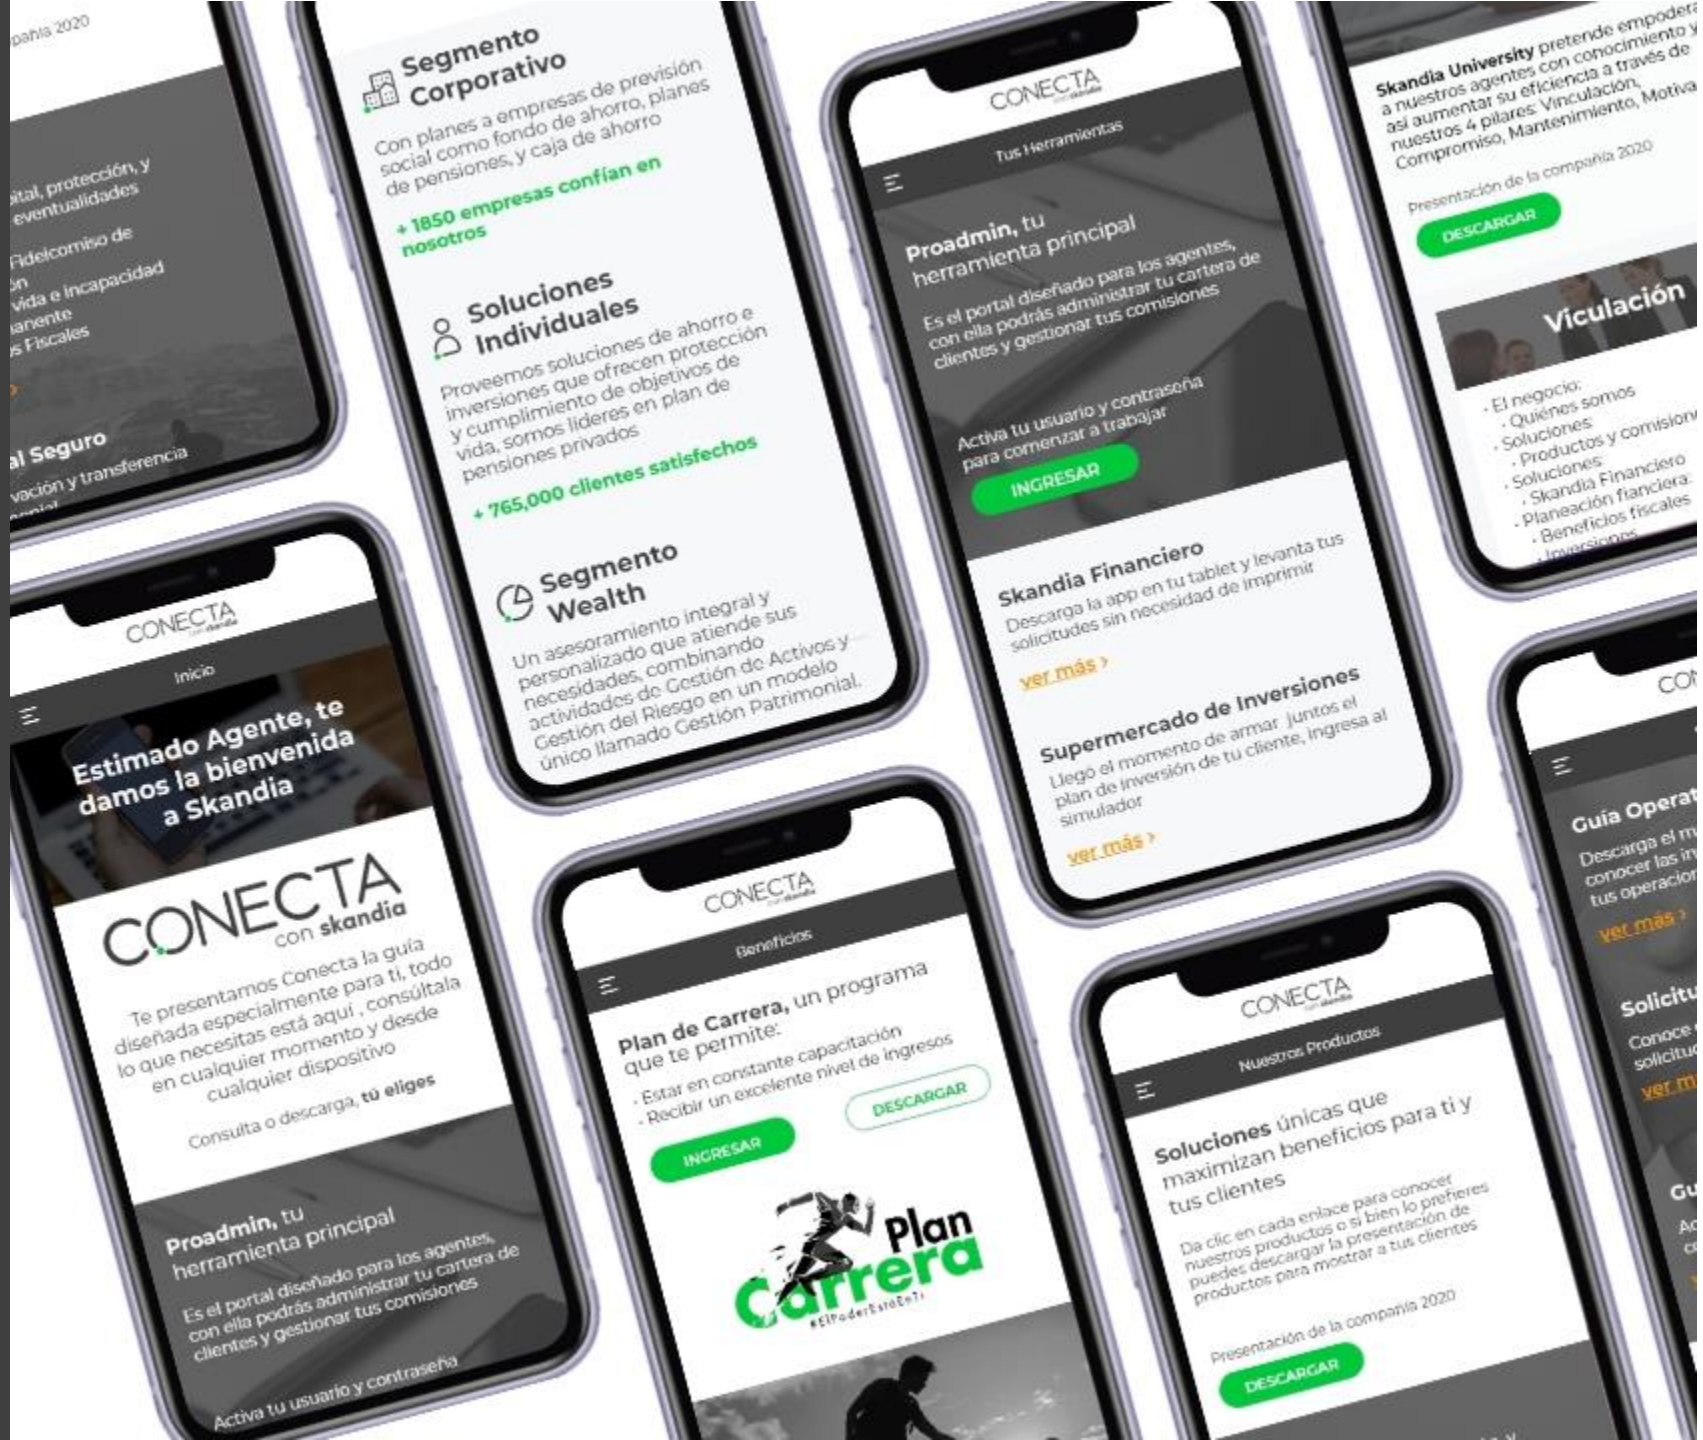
pañía 2020

ital, protección, y eventualidades

Fideicomiso de
on
vida e Incapacidad
anente
s Fiscales

al Seguro
vación y transferencia

Segmento Corporativo

Con planes a empresas de previsión social como fondo de ahorro, planes de pensiones, y caja de ahorro

+ 1850 empresas confían en nosotros

Soluciones Individuales

Proveemos soluciones de ahorro e inversiones que ofrecen protección y cumplimiento de objetivos de vida, somos líderes en plan de pensiones privados

+ 765,000 clientes satisfechos

Segmento Wealth

Un asesoramiento integral y personalizado que atiende sus necesidades, combinando actividades de Gestión de Activos y Gestión del Riesgo en un modelo único llamado Gestión Patrimonial.

CONECTA con skandia

Tus Herramientas

Proadmin, tu herramienta principal

Es el portal diseñado para los agentes, con ella podrás administrar tu cartera de clientes y gestionar tus comisiones

Activa tu usuario y contraseña para comenzar a trabajar

INGRESAR

Skandia Financiero

Descarga la app en tu tablet y levanta tus solicitudes sin necesidad de imprimir

ver más ›

Supermercado de Inversiones

Llegó el momento de armar juntos el plan de inversión de tu cliente, ingresa al simulador

ver más ›

Skandia University pretende empodera a nuestros agentes con conocimiento y así aumentar su eficiencia a través de nuestros 4 pilares: Vinculación, Compromiso, Mantenimiento, Motiva

Presentación de la compañía 2020

DESCARGAR

Viculación

· El negocio:
· Quiénes somos
· Soluciones
· Productos y comision
· Soluciones:
· Skandia Financiero
· Planeación financiera:
· Beneficios fiscales
· Inversiones

CONECTA con skandia

Inicio

Estimado Agente, te damos la bienvenida a Skandia

CONECTA con skandia

Te presentamos Conecta la guía diseñada especialmente para ti, todo lo que necesitas está aquí , consúltala en cualquier momento y desde cualquier dispositivo

Consulta o descarga, tú eliges

Proadmin, tu herramienta principal

Es el portal diseñado para los agentes, con ella podrás administrar tu cartera de clientes y gestionar tus comisiones

Activa tu usuario y contraseña

CONECTA con skandia

Beneficios

Plan de Carrera, un programa que te permite:

· Estar en constante capacitación
· Recibir un excelente nivel de ingresos

DESCARGAR

INGRESAR

Plan Carrera
#ElPoderEstáEnTi

CONECTA con skandia

Nuestros Productos

Soluciones únicas que maximizan beneficios para ti y tus clientes

Da clic en cada enlace para conocer nuestros productos o si bien lo prefieres puedes descargar la presentación de productos para mostrar a tus clientes

Presentación de la compañía 2020

DESCARGAR

CON

Guía Operat

Descarga el m conocer las in tus operacion

ver más ›

Solicitu

Conoce solicitud

ver m

Gu

Ac
co